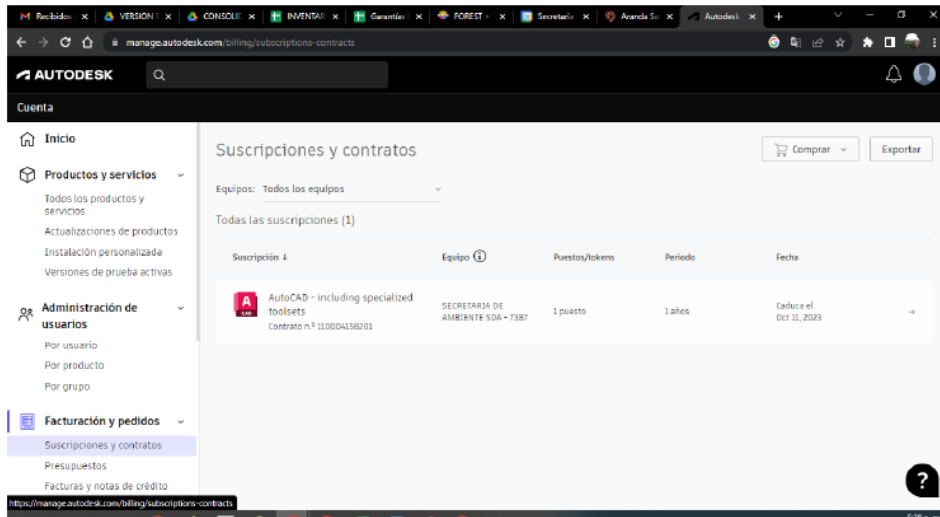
Recibidos | VERSION | CONSOLID | INVENTAR | Garantías | FOREST | Secretaria | Aranda Se | Autodesk

manage.autodesk.com/billing/subscriptions-contracts

AUTODESK

Cuenta

Inicio

Productos y servicios

Todos los productos y servicios

Actualizaciones de productos

Instalación personalizada

Versiones de prueba activas

Administración de usuarios

Por usuario

Por producto

Por grupo

Facturación y pedidos

Suscripciones y contratos

Presupuestos

Facturas y notas de crédito

Suscripciones y contratos

Comprar

Exportar

Equipos: Todos los equipos

Todas las suscripciones (1)

| Suscripción ↓ | Equipo | Puestos/tokens | Periodo | Fecha |
|---|---|---|---|---|
| AutoCAD - including specialized toolsets Contrato n.º 110004158201 | SECRETARIA DE AMBIENTE SDA - 7387 | 1 puesto | 1 años | Caduca el Oct 11, 2023 |

https://manage.autodesk.com/billing/subscriptions-contracts